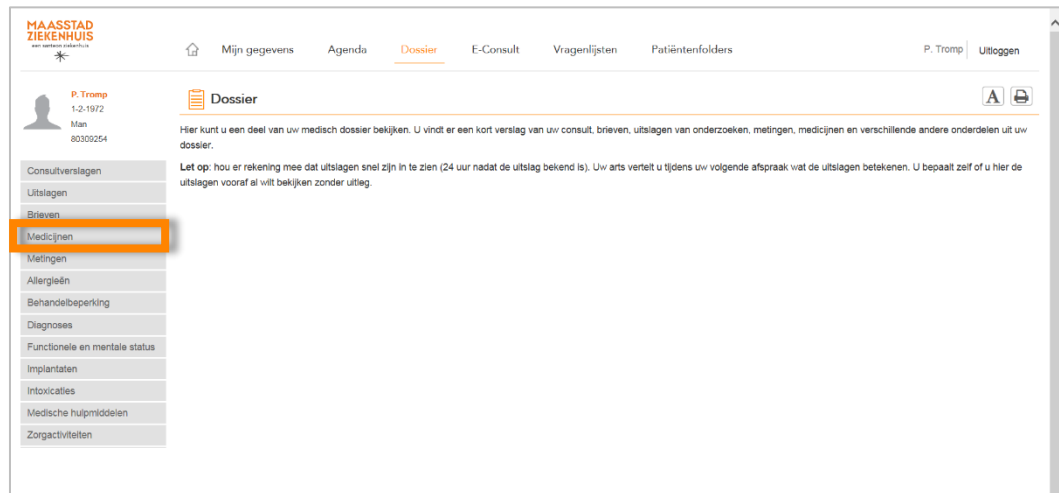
MAASSTAD
ZIEKENHUIS
een santeon ziekenhuis

Mijn gegevens Agenda Dossier E-Consult Vragenlijsten Patiëntenfolders P. Tromp Uitloggen

P. Tromp
1-2-1972
Man
80309254

Consultverslagen
Uitslagen
Brieven
Medicijnen
Metingen
Allergieën
Behandelbeperking
Diagnoses
Functionele en mentale status
Implantaten
Intoxicaties
Medische hulpmiddelen
Zorgactiviteiten

Dossier

A

Hier kunt u een deel van uw medisch dossier bekijken. U vindt er een kort verslag van uw consult, brieven, uitslagen van onderzoeken, metingen, medicijnen en verschillende andere onderdelen uit uw dossier.

Let op: hou er rekening mee dat uitslagen snel zijn in te zien (24 uur nadat de uitslag bekend is). Uw arts vertelt u tijdens uw volgende afspraak wat de uitslagen betekenen. U bepaalt zelf of u hier de uitslagen vooraf al wilt bekijken zonder uitleg.